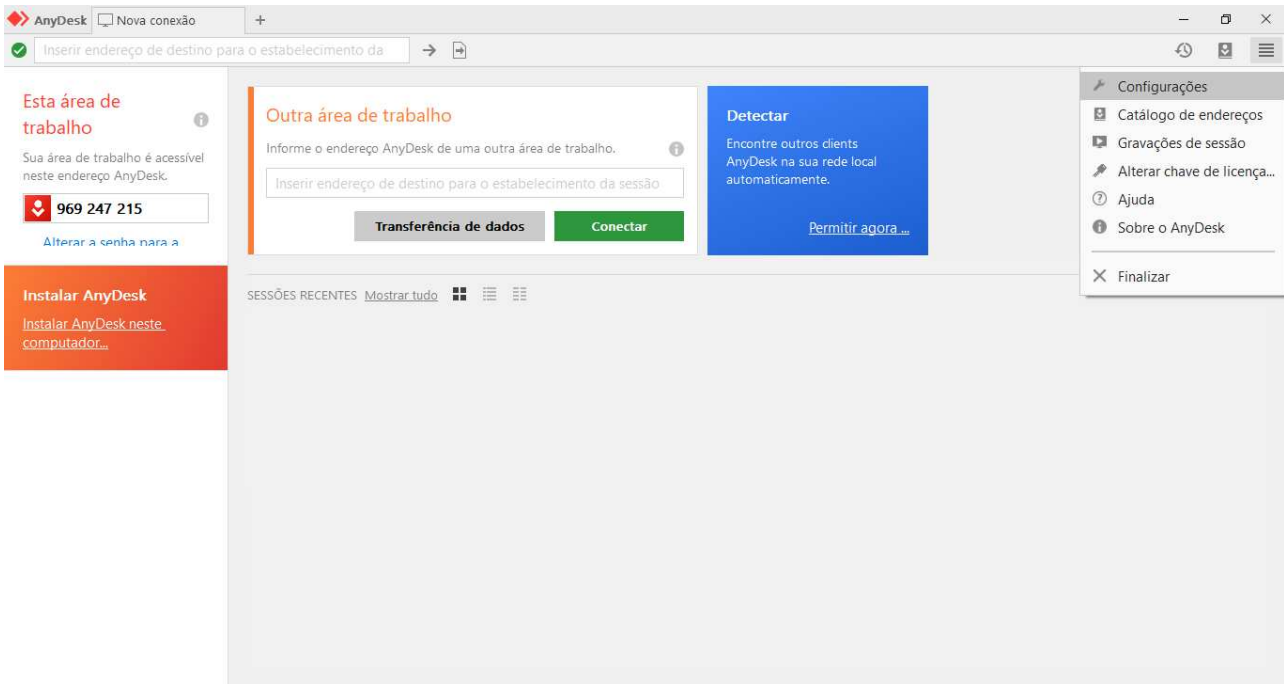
AnyDesk Nova conexão +

Inserir endereço de destino para o estabelecimento da

Esta área de trabalho

Sua área de trabalho é acessível neste endereço AnyDesk.

969 247 215

Alterar a senha para a

Instalar AnyDesk

Instalar AnyDesk neste computador...

Outra área de trabalho

Informe o endereço AnyDesk de uma outra área de trabalho.

Inserir endereço de destino para o estabelecimento da sessão

Transferência de dados

Conectar

Detectar

Encontre outros clients AnyDesk na sua rede local automaticamente.

Permitir agora ...

SESSÕES RECENTES Mostrar tudo

Configurações
Catálogo de endereços
Gravações de sessão
Alterar chave de licença...
Ajuda
Sobre o AnyDesk
Finalizar